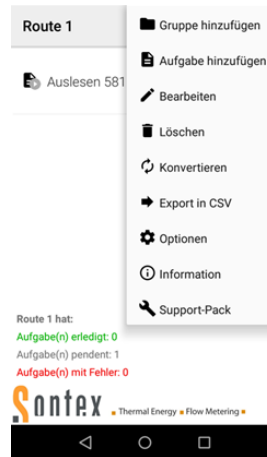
Route 1

Auslesen 581

Gruppe hinzufügen

Aufgabe hinzufügen

Bearbeiten

Löschen

Konvertieren

Export in CSV

Optionen

Information

Support-Pack

Route 1 hat:
Aufgabe(n) erledigt: 0
Aufgabe(n) pendent: 1
Aufgabe(n) mit Fehler: 0

Sontex Thermal Energy Flow Metering